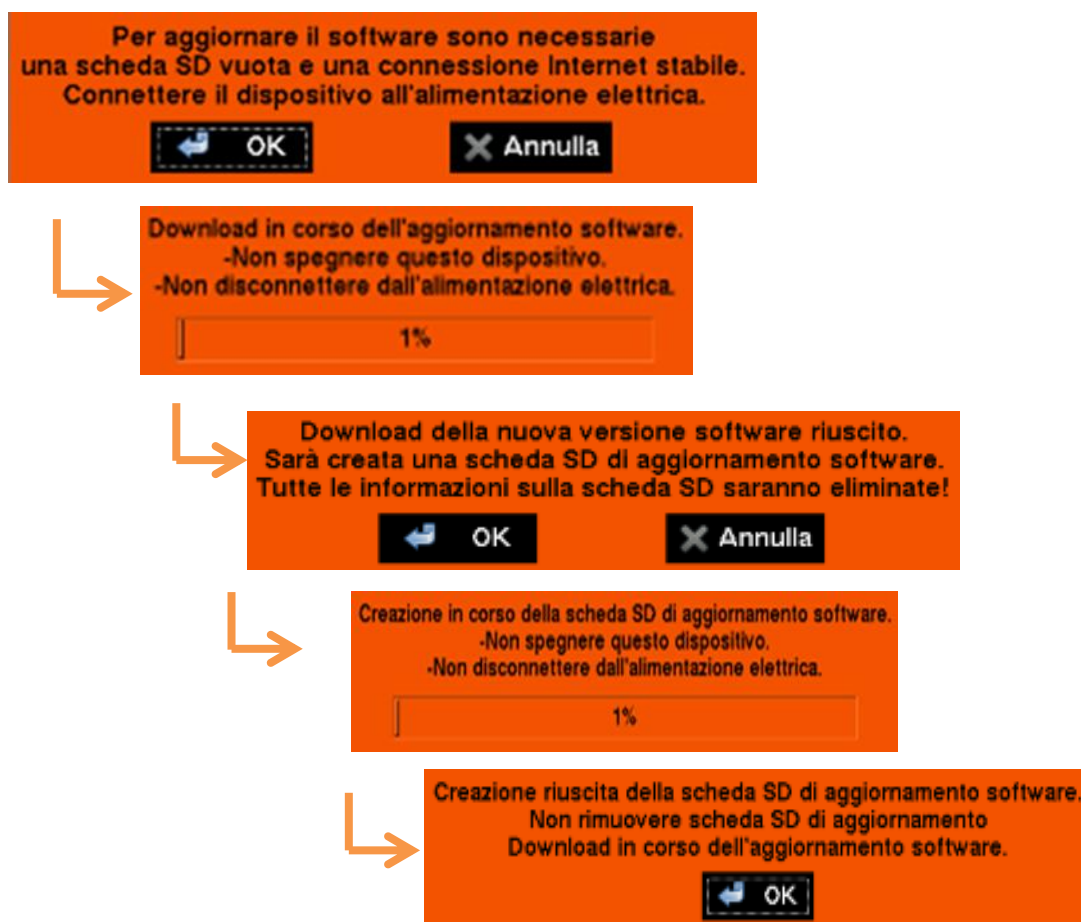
Per aggiornare il software sono necessarie
una scheda SD vuota e una connessione Internet stabile.
Connettere il dispositivo all'alimentazione elettrica.

OK

Annulla

Download in corso dell'aggiornamento software.
-Non spegnere questo dispositivo.
-Non disconnettere dall'alimentazione elettrica.

1%

Download della nuova versione software riuscito.
Sarà creata una scheda SD di aggiornamento software.
Tutte le informazioni sulla scheda SD saranno eliminate!

OK

Annulla

Creazione in corso della scheda SD di aggiornamento software.
-Non spegnere questo dispositivo.
-Non disconnettere dall'alimentazione elettrica.

1%

Creazione riuscita della scheda SD di aggiornamento software.
Non rimuovere scheda SD di aggiornamento
Download in corso dell'aggiornamento software.

OK